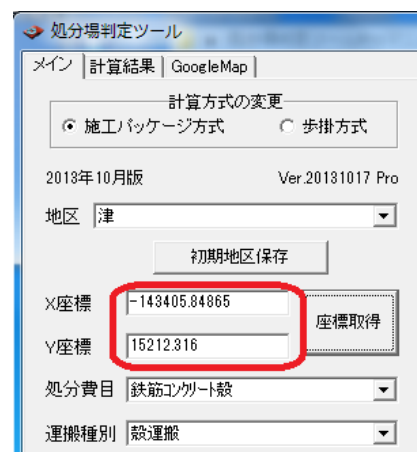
処分場判定ツール

メイン | 計算結果 | GoogleMap

計算方式の変更
施工パッケージ方式　歩掛方式

2013年10月版　Ver.20131017 Pro

地区 津

初期地区保存

X座標 -143405.84865
座標取得
Y座標 15212.316

処分費目 鉄筋コンクリート殻

運搬種別 殻運搬